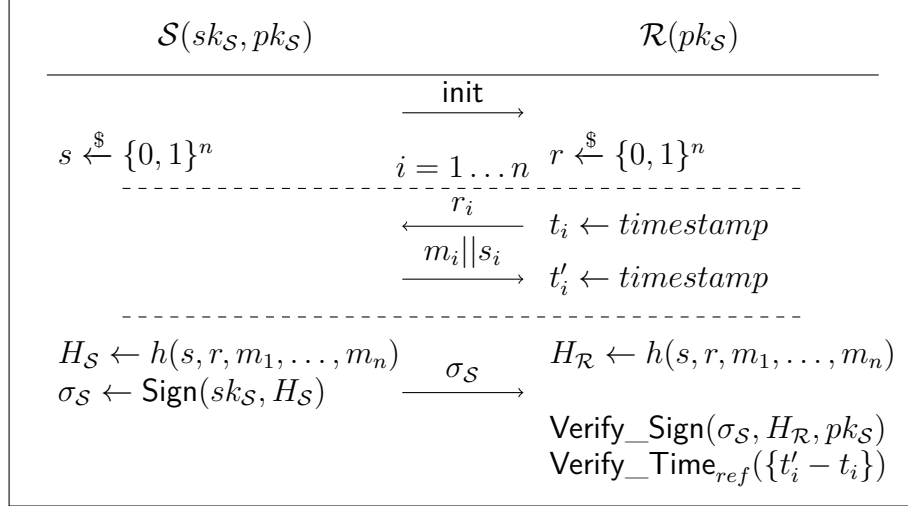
$\mathcal{S}(sk_{\mathcal{S}}, pk_{\mathcal{S}})$ $\mathcal{R}(pk_{\mathcal{S}})$

$\xrightarrow{\text{init}}$

$s \xleftarrow{\$} \{0,1\}^n$ $r \xleftarrow{\$} \{0,1\}^n$

$i = 1 \dots n$

$\xleftarrow{r_i}$ $t_i \leftarrow timestamp$

$\xrightarrow{m_i || s_i}$ $t'_i \leftarrow timestamp$

$H_{\mathcal{S}} \leftarrow h(s, r, m_1, \dots, m_n)$
$\sigma_{\mathcal{S}} \leftarrow \mathsf{Sign}(sk_{\mathcal{S}}, H_{\mathcal{S}})$

$\xrightarrow{\sigma_{\mathcal{S}}}$

$H_{\mathcal{R}} \leftarrow h(s, r, m_1, \dots, m_n)$

$\mathsf{Verify\_Sign}(\sigma_{\mathcal{S}}, H_{\mathcal{R}}, pk_{\mathcal{S}})$
$\mathsf{Verify\_Time}_{ref}(\{t'_i - t_i\})$